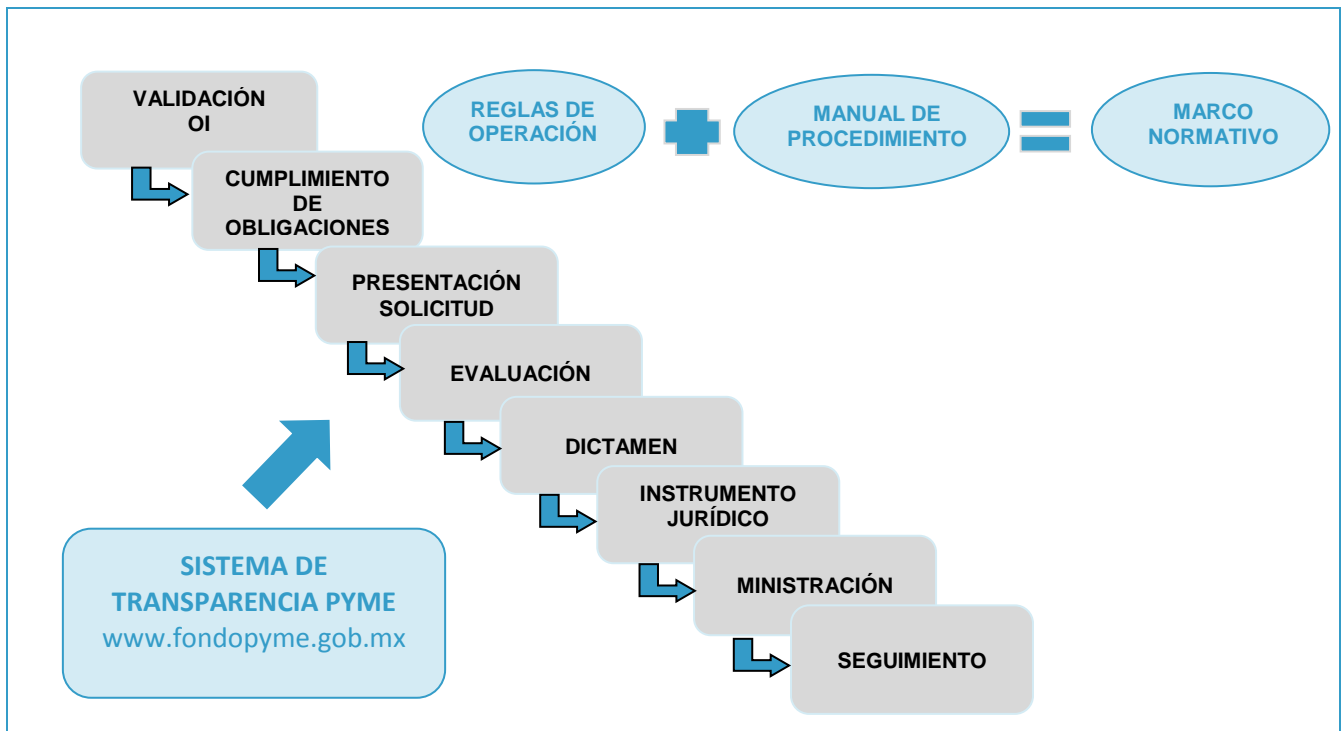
VALIDACIÓN OI

CUMPLIMIENTO DE OBLIGACIONES

PRESENTACIÓN SOLICITUD

EVALUACIÓN

DICTAMEN

INSTRUMENTO JURÍDICO

MINISTRACIÓN

SEGUIMIENTO

REGLAS DE OPERACIÓN

MANUAL DE PROCEDIMIENTO

MARCO NORMATIVO

SISTEMA DE TRANSPARENCIA PYME
www.fondopyme.gob.mx